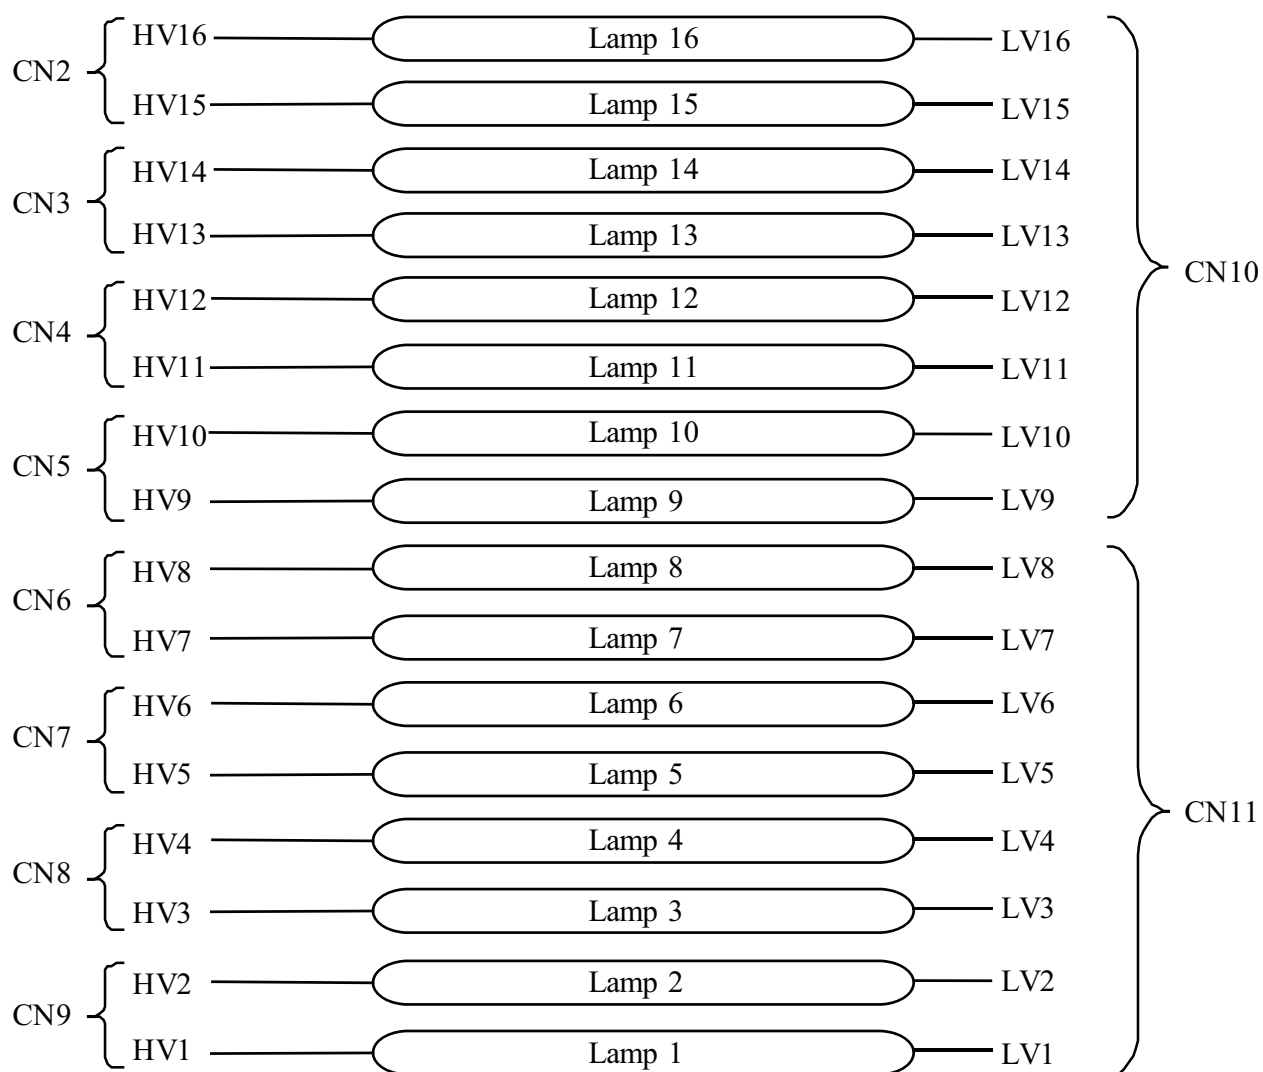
CN2 HV16 Lamp 16 LV16
HV15 Lamp 15 LV15
CN3 HV14 Lamp 14 LV14
HV13 Lamp 13 LV13
CN4 HV12 Lamp 12 LV12
HV11 Lamp 11 LV11
CN5 HV10 Lamp 10 LV10
HV9 Lamp 9 LV9
CN10
CN6 HV8 Lamp 8 LV8
HV7 Lamp 7 LV7
CN7 HV6 Lamp 6 LV6
HV5 Lamp 5 LV5
CN8 HV4 Lamp 4 LV4
HV3 Lamp 3 LV3
CN9 HV2 Lamp 2 LV2
HV1 Lamp 1 LV1
CN11